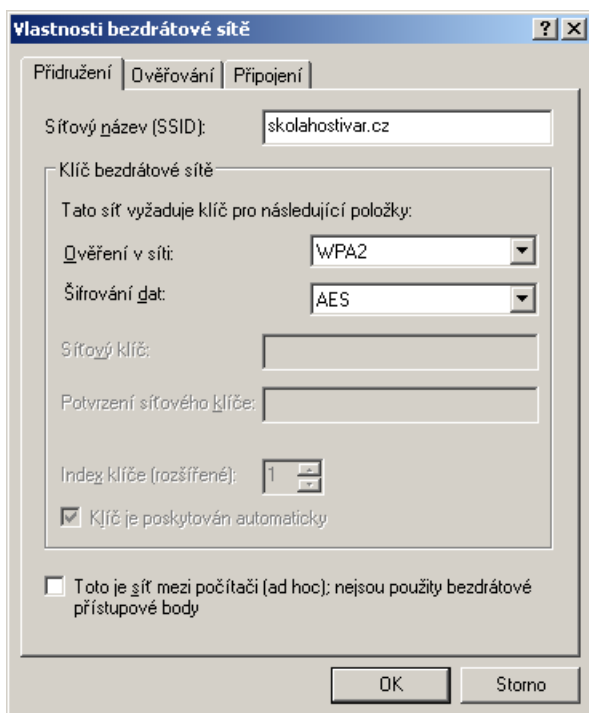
Vlastnosti bezdrátové sítě

?
X

Přidružení
Ověřování
Připojení

Síťový název (SSID): skolahostivar.cz

Klíč bezdrátové sítě

Tato síť vyžaduje klíč pro následující položky:

Ověření v síti: WPA2

Šifrování dat: AES

Síťový klíč:

Potvrzení síťového klíče:

Index klíče (rozšířené): 1

Klíč je poskytován automaticky

Toto je síť mezi počítači (ad hoc); nejsou použity bezdrátové přístupové body

OK
Storno